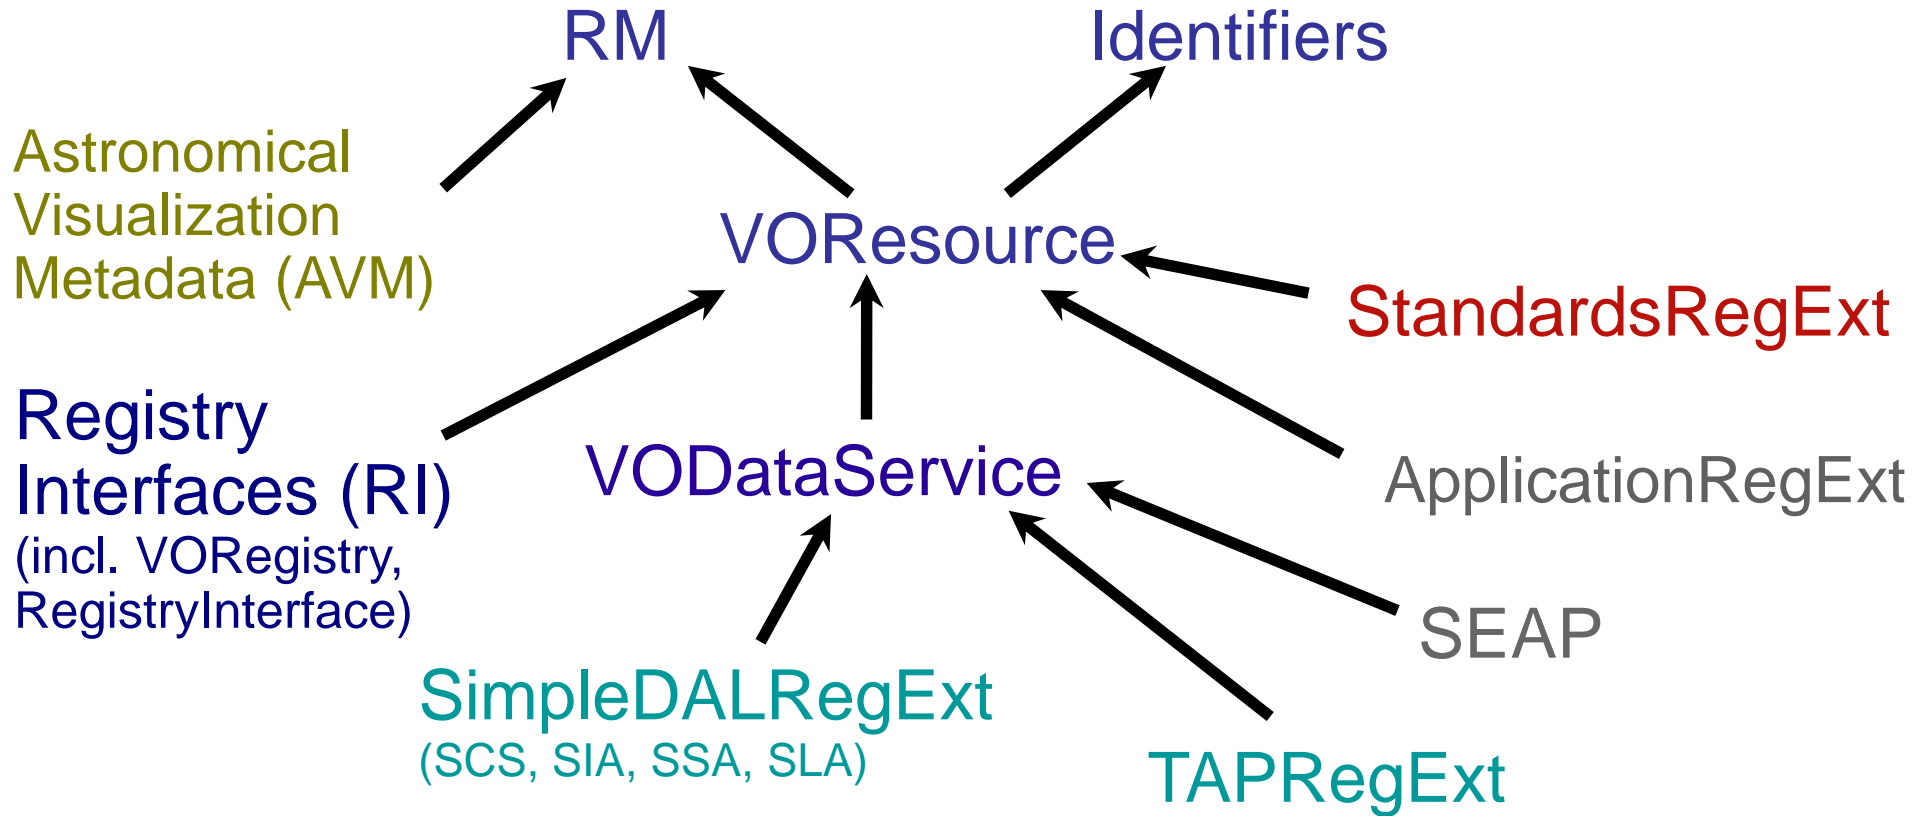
RM

Identifiers

Astronomical Visualization Metadata (AVM)

VOResource

StandardsRegExt

Registry Interfaces (RI) (incl. VORegistry, RegistryInterface)

VODataService

ApplicationRegExt

SEAP

SimpleDALRegExt (SCS, SIA, SSA, SLA)

TAPRegExt